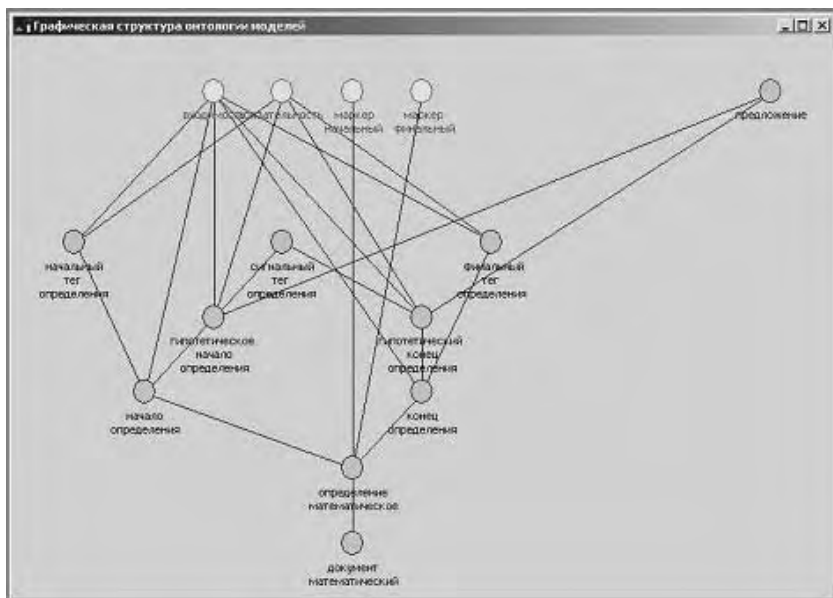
Графическая структура онтологии моделей

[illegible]

маркер начальный

маркер финальный

предложение

начальный тег определения

сигнальный тег определения

финальный тег определения

гипотетическое начало определения

гипотетический конец определения

начало определения

конец определения

определение математическое

документ математический